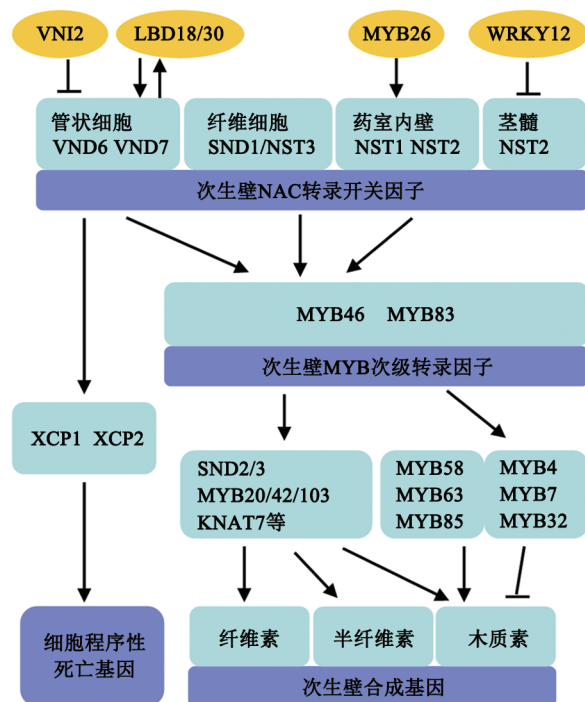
VNI2
LBD18/30
MYB26
WRKY12

管状细胞
VND6 VND7

纤维细胞
SND1/NST3

药室内壁
NST1 NST2

茎髓
NST2

次生壁NAC转录开关因子

MYB46 MYB83

次生壁MYB次级转录因子

XCP1 XCP2

SND2/3
MYB20/42/103
KNAT7等

MYB58
MYB63
MYB85

MYB4
MYB7
MYB32

细胞程序性
死亡基因

纤维素

半纤维素

木质素

次生壁合成基因